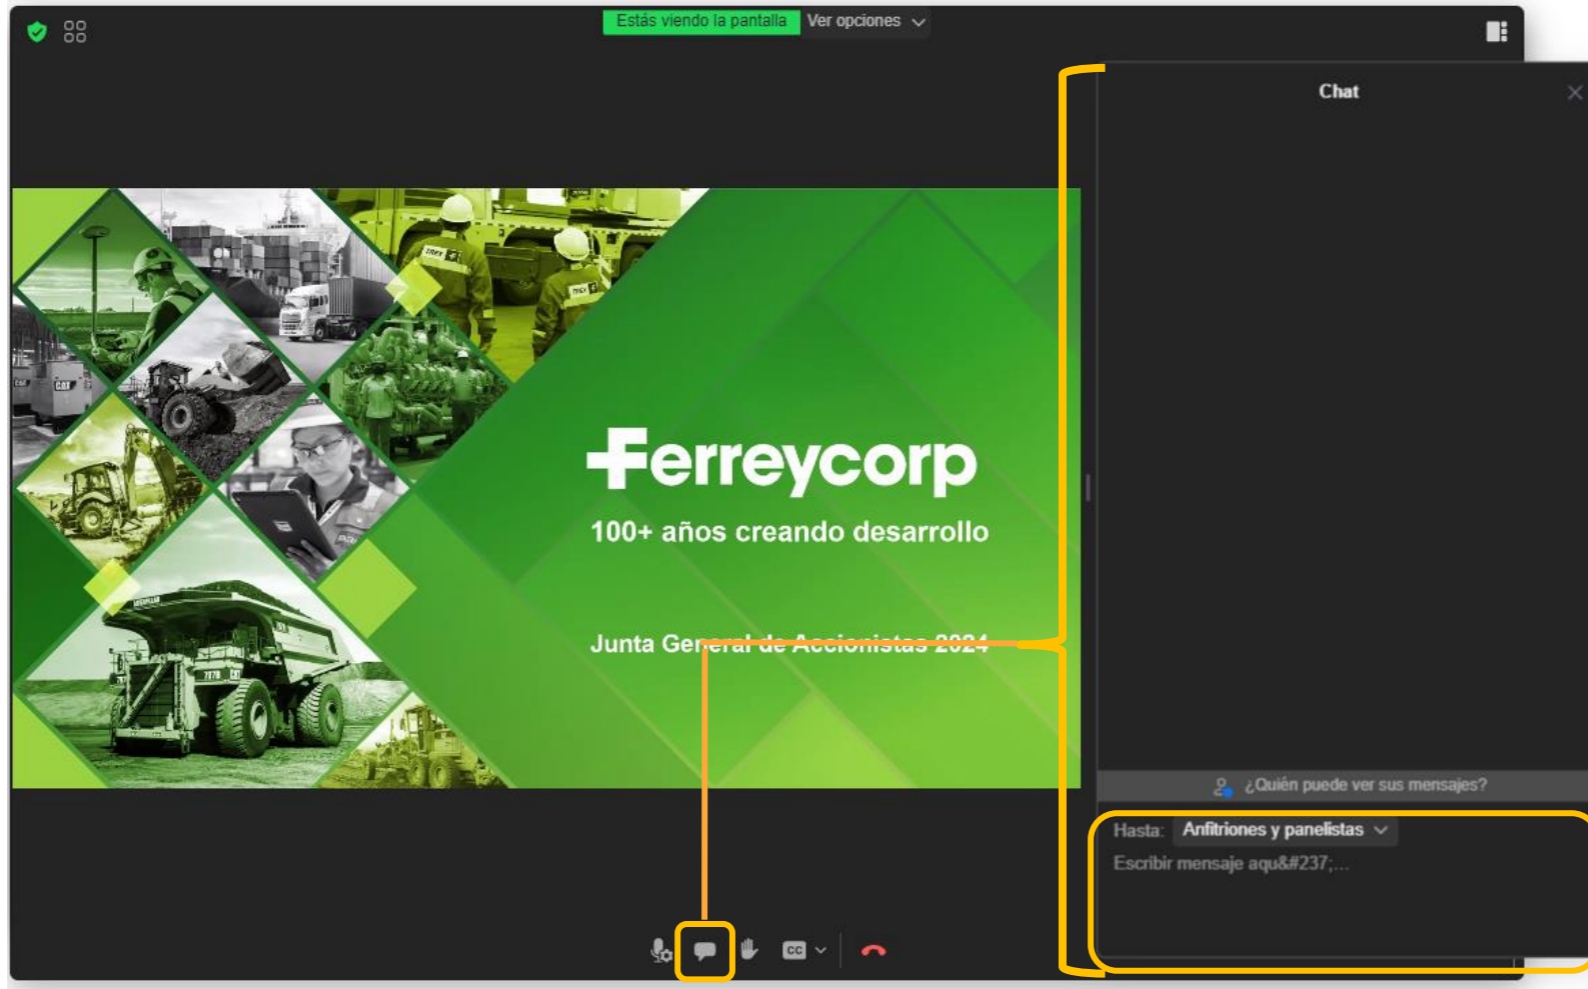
Estás viendo la pantalla Ver opciones

Chat

Ferreycorp

100+ años creando desarrollo

Junta General de Accionistas 2024

¿Quién puede ver sus mensajes?

Hasta: Anfitriones y panelistas

Escribir mensaje aqu&#237;...

CC